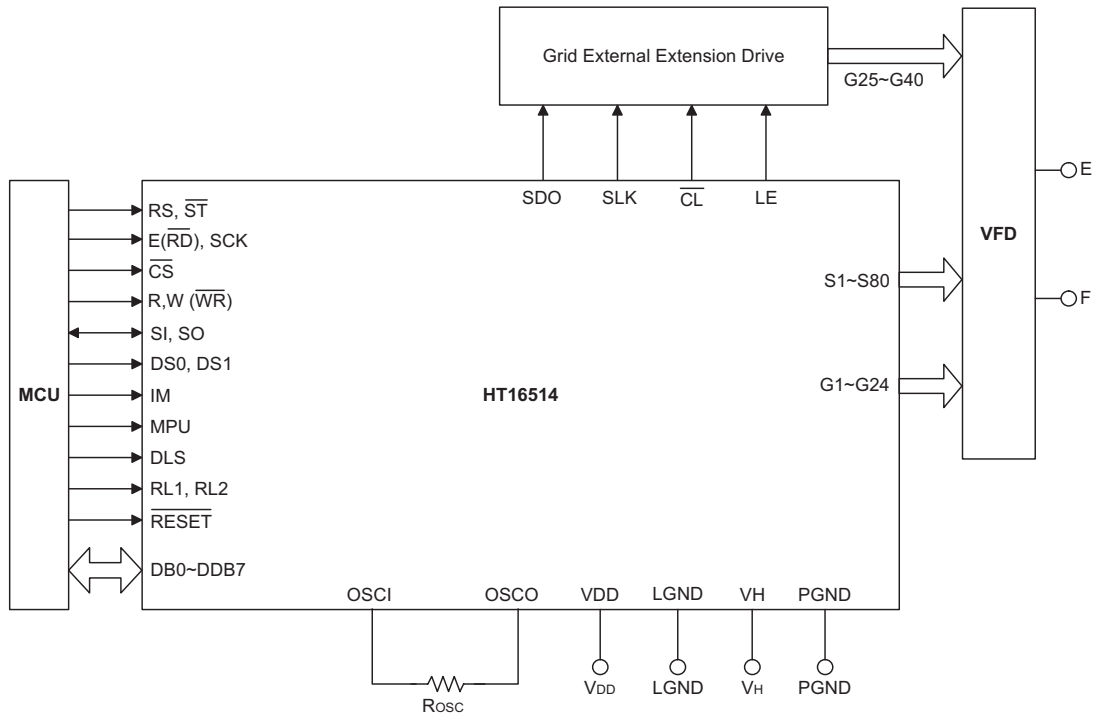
Grid External Extension Drive

G25~G40

VFD

E

F

SDO SLK $\overline{CL}$ LE

MCU

RS, $\overline{ST}$

E($\overline{RD}$), SCK

$\overline{CS}$

R,W ($\overline{WR}$)

SI, SO

DS0, DS1

IM

MPU

DLS

RL1, RL2

$\overline{RESET}$

DB0~DDB7

HT16514

S1~S80

G1~G24

OSCI OSCO VDD LGND VH PGND

ROSC

VDD LGND VH PGND